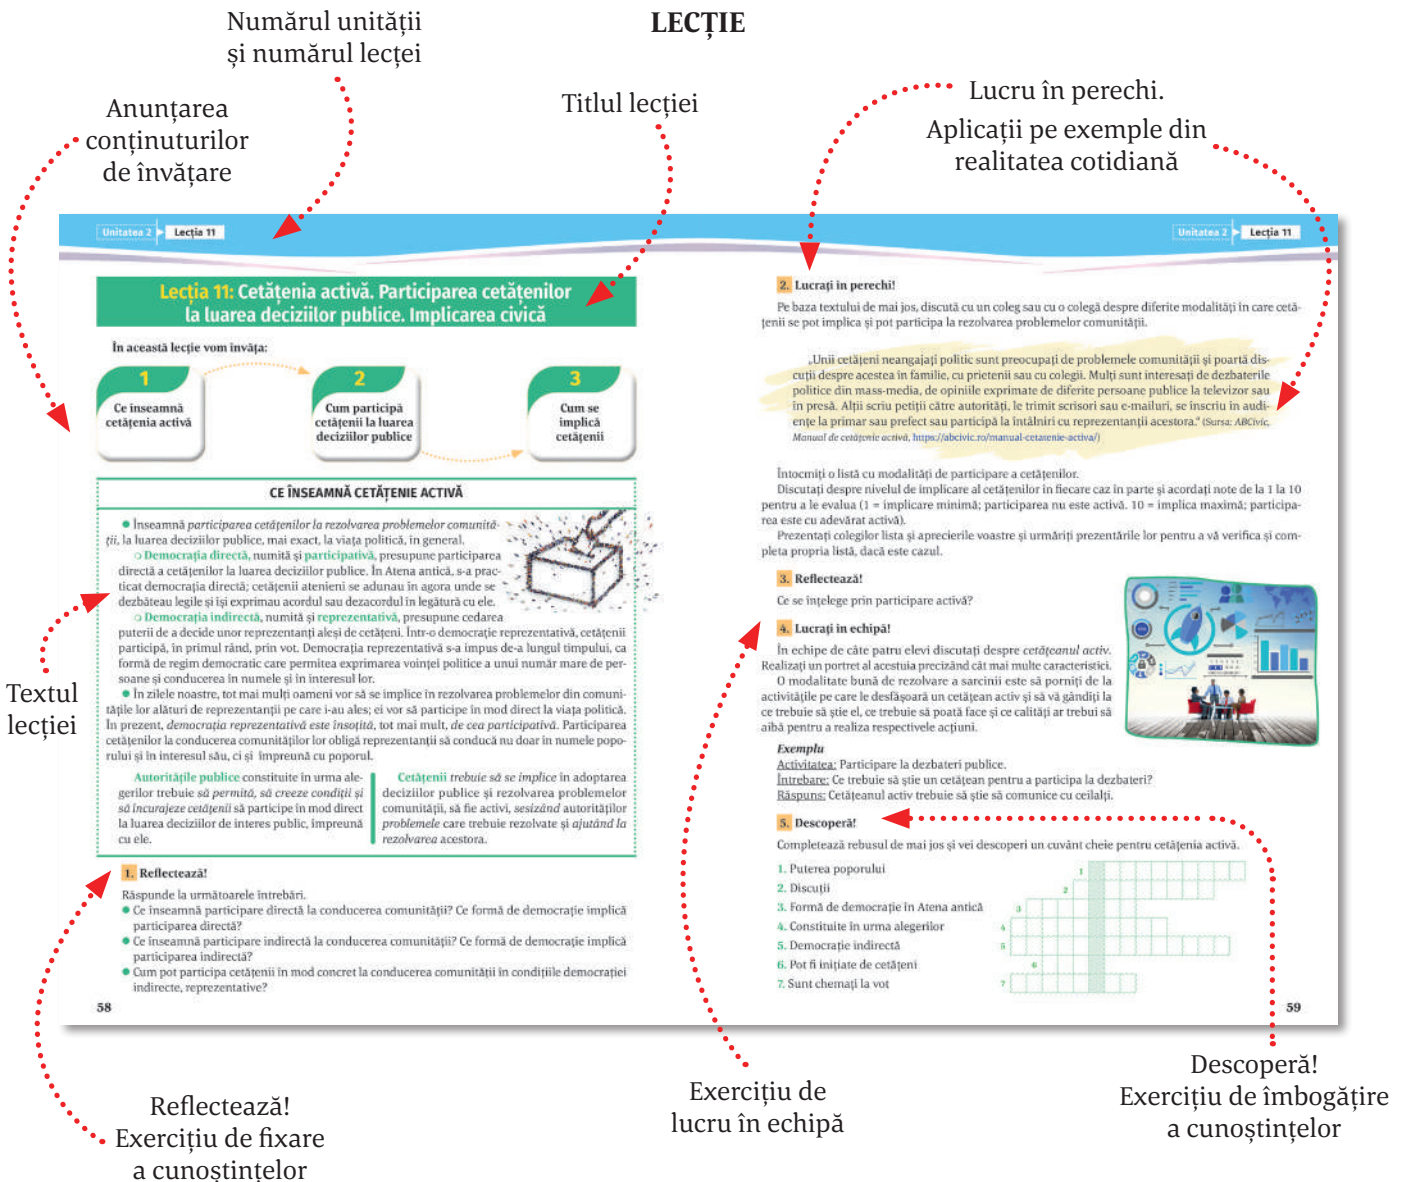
Numărul unității
și numărul lecției

LECȚIE

Anunțarea conținuturilor de învățare

Titlul lecției

Lucru în perechi.
Aplicații pe exemple din realitatea cotidiană

Unitatea 2 Lecția 11

Lecția 11: Cetățenia activă. Participarea cetățenilor la luarea deciziilor publice. Implicarea civică

În această lecție vom învăța:

1 Ce înseamnă cetățenia activă

2 Cum participă cetățenii la luarea deciziilor publice

3 Cum se implică cetățenii

CE ÎNSEAMNĂ CETĂȚENIE ACTIVĂ

● Înseamnă participarea cetățenilor la rezolvarea problemelor comunității, la luarea deciziilor publice, mai exact, la viața politică, în general.
○ Democrația directă, numită și participativă, presupune participarea directă a cetățenilor la luarea deciziilor publice. În Atena antică, s-a practicat democrația directă; cetățenii atenieni se adunau în agora unde se dezbăteau legile și își exprimau acordul sau dezacordul în legătură cu ele.
○ Democrația indirectă, numită și reprezentativă, presupune cedarea puterii de a decide unor reprezentanți aleși de cetățeni. Într-o democrație reprezentativă, cetățenii pot participa, în primul rând, prin vot. Democrația reprezentativă s-a impus de-a lungul timpului, ca formă de regim democratic care permitea exprimarea voinței politice a unui număr mare de persoane și conducerea în numele și în interesul lor.
● În zilele noastre, tot mai mulți oameni vor să se implice în rezolvarea problemelor din comunitate, la alături de reprezentanții pe care i-au ales; ei vor să participe în mod direct la viața politică. În prezent, democrația reprezentativă este însoțită, tot mai mult, de cea participativă. Participarea cetățenilor la conducerea comunităților lor obligă reprezentanții să conducă nu doar în numele poporului și în interesul său, ci și împreună cu poporul.

Autoritățile publice constituite în urma alegerilor trebuie să permită, să creeze condiții și să încurajeze cetățenii să participe în mod direct la luarea deciziilor de interes public, împreună cu ele.

Cetățenii trebuie să se implice în adoptarea deciziilor publice și rezolvarea problemelor comunității, să fie activi, sesizând autoritățile problemele care trebuie rezolvate și ajutând la rezolvarea acestora.

1. Reflectează!
Răspunde la următoarele întrebări.
● Ce înseamnă participare directă la conducerea comunității? Ce formă de democrație implică participarea directă?
● Ce înseamnă participare indirectă la conducerea comunității? Ce formă de democrație implică participarea indirectă?
● Cum pot participa cetățenii în mod concret la conducerea comunității în condițiile democrației indirecte, reprezentative?

58

2. Lucrați în perechi!
Pe baza textului de mai jos, discută cu un coleg sau cu o colegă despre diferite modalități în care cetățenii se pot implica și pot participa la rezolvarea problemelor comunității.

„Unii cetățeni neangajați politic sunt preocupați de problemele comunității și poartă discuții despre acestea în familie, cu prietenii sau cu colegii. Mulți sunt interesați de dezbaterile politice din mass-media, de opiniile exprimate de diferite persoane publice la televizor sau în presă. Alții scriu petiții către autorități, le trimit scrisori sau e-mailuri, se înscriu în audiențe la primar sau prefect sau participă la întâlniri cu reprezentanții acestora." (Sursa: ABCivic, Manual de cetățenie activă, https://abcivic.ro/manual-cetatenie-activa/)

Întocmiți o listă cu modalități de participare a cetățenilor.
Discutați despre nivelul de implicare al cetățenilor în fiecare caz în parte și acordați note de la 1 la 10 pentru a le evalua (1 = implicare minimă; participarea nu este activă. 10 = implicare maximă; participarea este cu adevărat activă).
Prezentați colegilor lista și aprecierile voastre și urmăriți prezentările lor pentru a vă verifica și completa propria listă, dacă este cazul.

3. Reflectează!
Ce se înțelege prin participare activă?

4. Lucrați în echipă!
În echipe de câte patru elevi discutați despre cetățeanul activ. Realizați un portret al acestuia precizând cât mai multe caracteristici.
O modalitate bună de rezolvare a sarcinii este să porniți de la activitățile pe care le desfășoară un cetățean activ și să vă gândiți la ce trebuie să știe el, ce trebuie să poată face și ce calități ar trebui să aibă pentru a realiza respectivele acțiuni.

Exemplu
Activitatea: Participare la dezbateri publice.
Întrebare: Ce trebuie să știe un cetățean pentru a participa la dezbateri?
Răspuns: Cetățeanul activ trebuie să știe să comunice cu ceilalți.

5. Descoperă!
Completează rebusul de mai jos și vei descoperi un cuvânt cheie pentru cetățenia activă.
1. Puterea poporului
2. Discuții
3. Formă de democrație în Atena antică
4. Constituite în urma alegerilor
5. Democrație indirectă
6. Pot fi inițiate de cetățeni
7. Sunt chemați la vot

59

Textul lecției

Reflectează!
Exercițiu de fixare a cunoștințelor

Exercițiu de lucru în echipă

Descoperă!
Exercițiu de îmbogățire a cunoștințelor